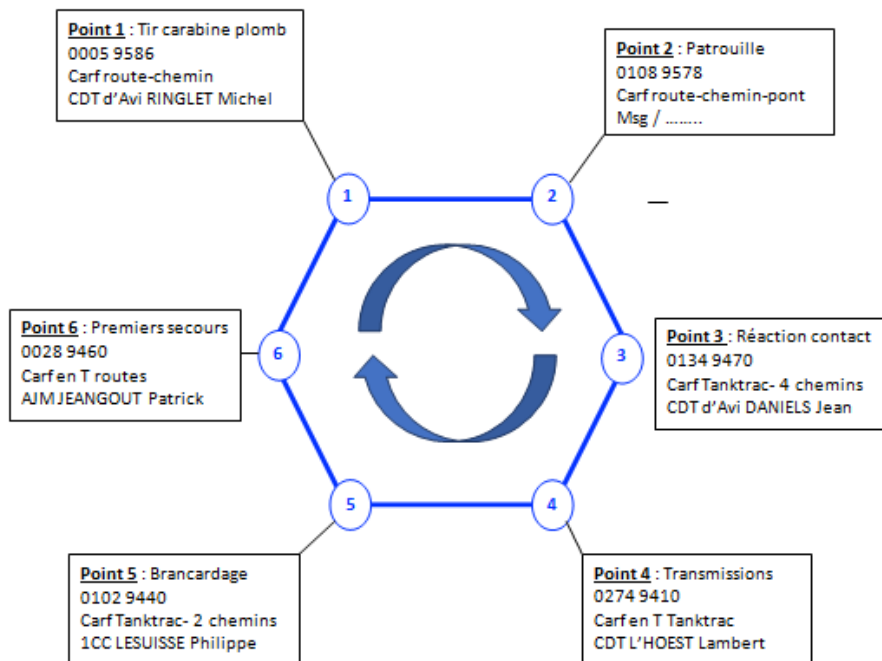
Point 1 : Tir carabine plomb
0005 9586
Carf route-chemin
CDT d'Avi RINGLET Michel

Point 2 : Patrouille
0108 9578
Carf route-chemin-pont
Msg / ……..

1

2

Point 6 : Premiers secours
0028 9460
Carf en T routes
AJM JEANGOUT Patrick

6

3

Point 3 : Réaction contact
0134 9470
Carf Tanktrac- 4 chemins
CDT d'Avi DANIELS Jean

5

4

Point 5 : Brancardage
0102 9440
Carf Tanktrac- 2 chemins
1CC LESUISSE Philippe

Point 4 : Transmissions
0274 9410
Carf en T Tanktrac
CDT L'HOEST Lambert